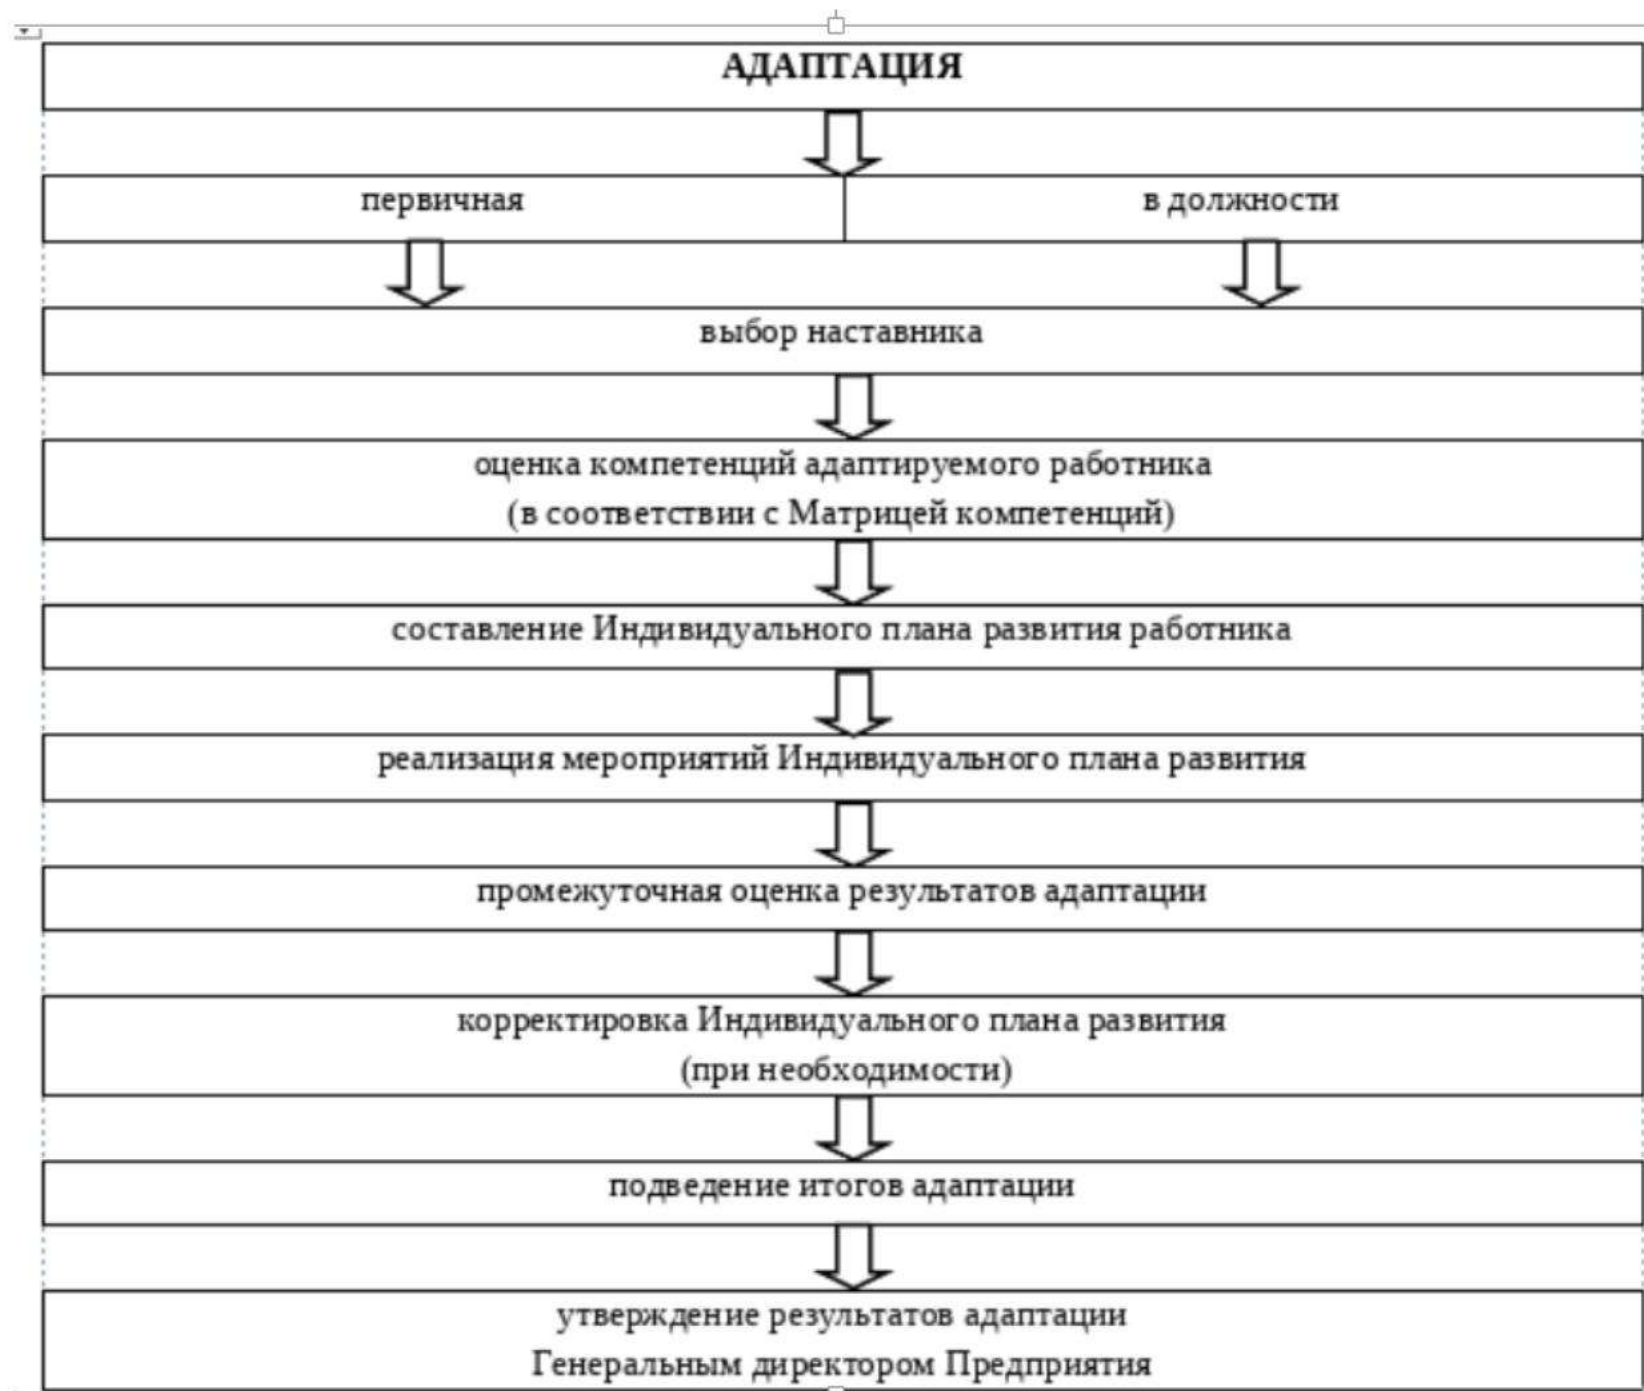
АДАПТАЦИЯ

первичная

в должности

выбор наставника

оценка компетенций адаптируемого работника (в соответствии с Матрицей компетенций)

составление Индивидуального плана развития работника

реализация мероприятий Индивидуального плана развития

промежуточная оценка результатов адаптации

корректировка Индивидуального плана развития (при необходимости)

подведение итогов адаптации

утверждение результатов адаптации Генеральным директором Предприятия